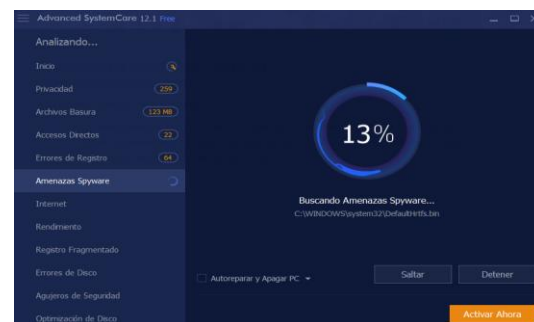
Advanced SystemCare 12.1 Free

Analizando...

Inicio

Privacidad 259

Archivos Basura 123 MB

Accesos Directos 22

Errores de Registro 64

Amenazas Spyware

Internet

Rendimiento

Registro Fragmentado

Errores de Disco

Agujeros de Seguridad

Optimización de Disco

13%

Buscando Amenazas Spyware...

C:\WINDOWS\system32\DefaultHrtfs.bin

Autoreparar y Apagar PC

Saltar

Detener

Activar Ahora